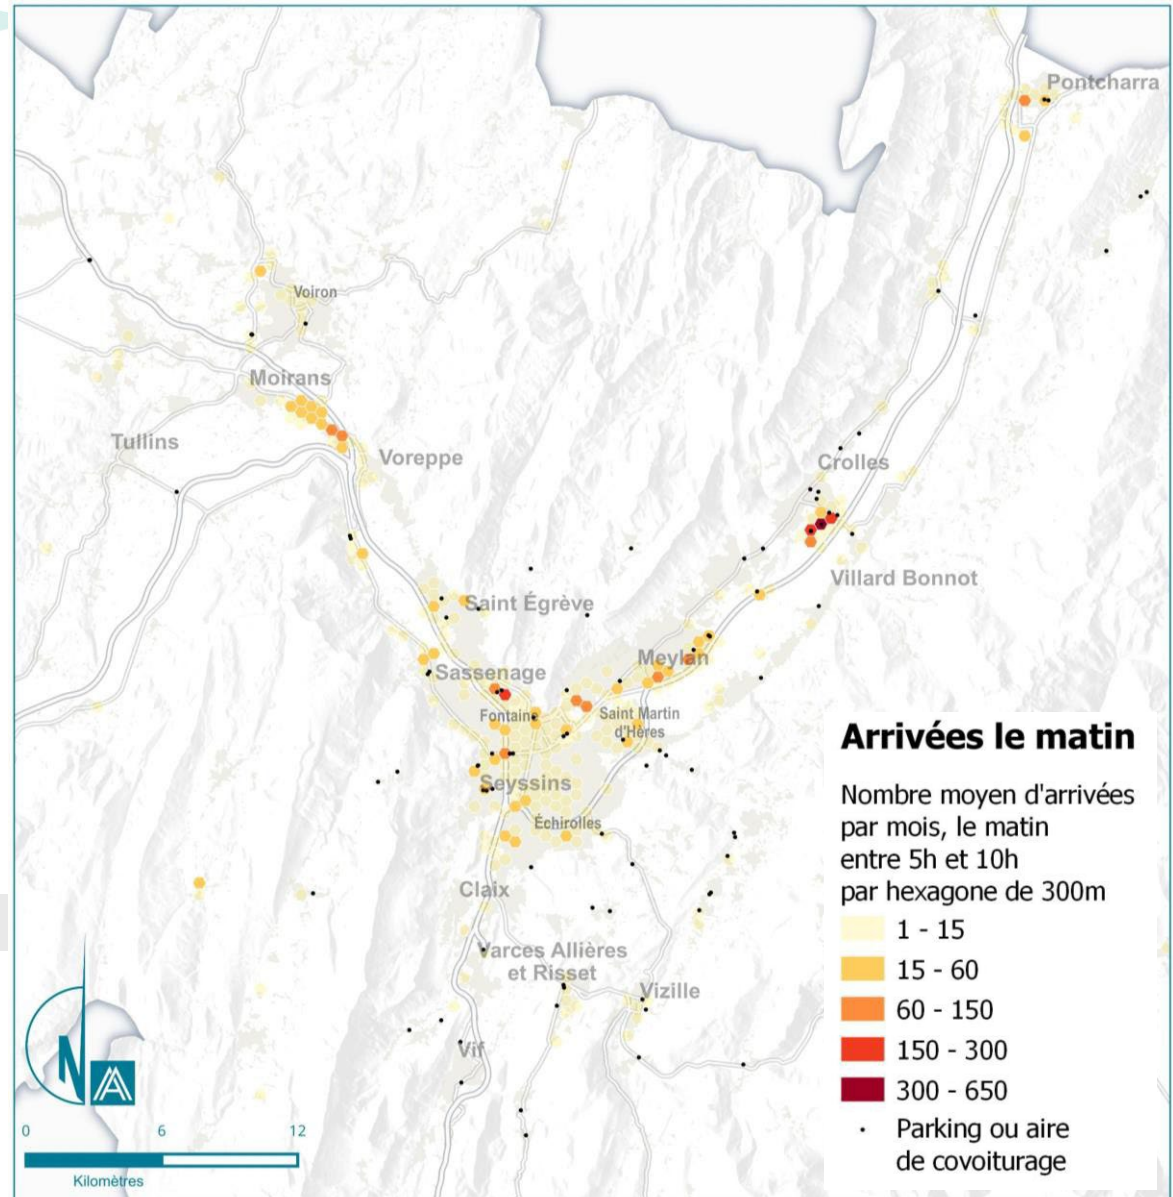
Pontcharra
Voiron
Moirans
Tullins
Voreppe
Crolles
Villard Bonnot
Saint Égrève
Meylan
Sassenage
Fontaine
Saint Martin d'Hères
Seyssins
Échirolles
Claix
Varces Allières et Risset
Vizille
Vif

Arrivées le matin

Nombre moyen d'arrivées par mois, le matin entre 5h et 10h par hexagone de 300m

1 - 15
15 - 60
60 - 150
150 - 300
300 - 650
Parking ou aire de covoiturage

0
6
12
Kilomètres